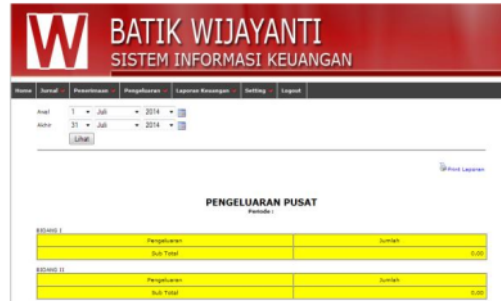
W BATIK WIJAYANTI
SISTEM INFORMASI KEUANGAN

Home Jurnal Penerimaan Pengeluaran Laporan Keuangan Setting Logout

Awal 1 Juli 2014
Akhir 31 Juli 2014
Lihat

Print Laporan

PENGELUARAN PUSAT
Periode :

BIDANG I

| Pengeluaran | Jumlah |
|---|---|
| Sub Total | 0,00 |

BIDANG II

| Pengeluaran | Jumlah |
|---|---|
| Sub Total | 0,00 |